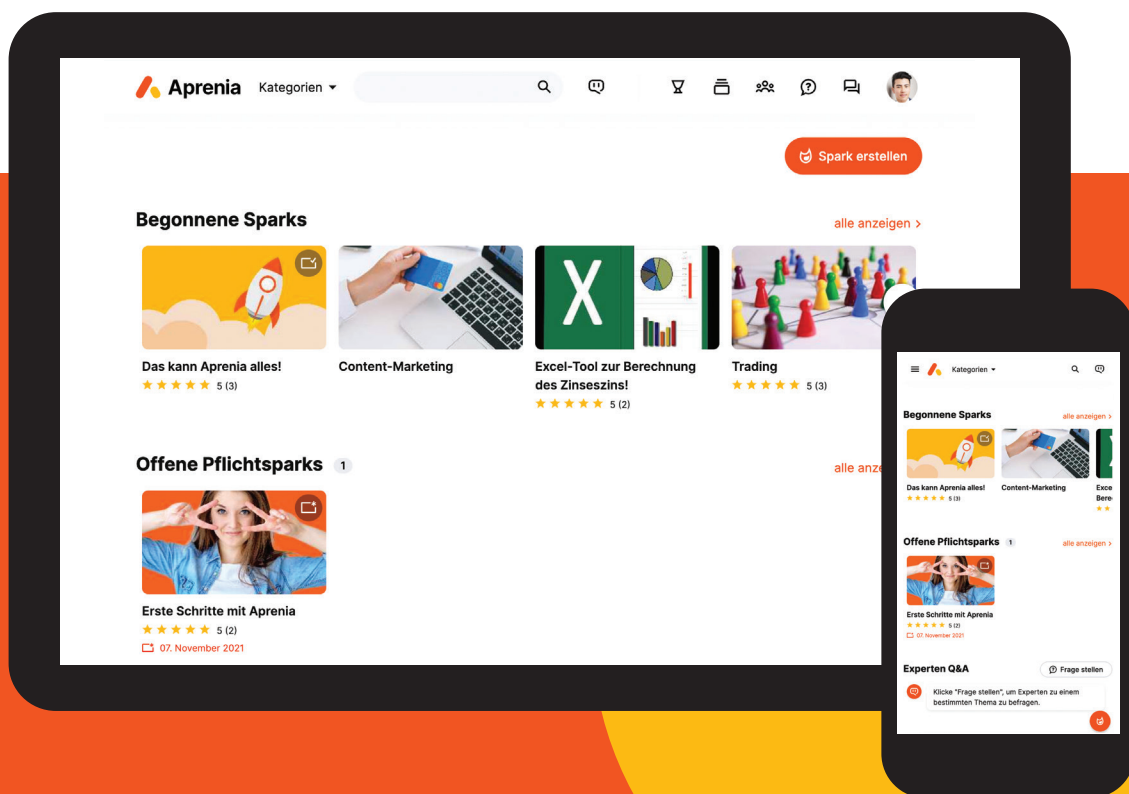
Aprenia Kategorien

Spark erstellen

Begonnene Sparks
alle anzeigen >

Das kann Aprenia alles!
5 (3)

Content-Marketing

Excel-Tool zur Berechnung des Zinseszins!
5 (2)

Trading
5 (3)

Offene Pflichtsparks 1
alle anze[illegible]

Erste Schritte mit Aprenia
5 (2)
07. November 2021

Kategorien

Begonnene Sparks
alle anzeigen >

Das kann Aprenia alles!
5 (3)

Content-Marketing

Exce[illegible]
Bere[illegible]

Offene Pflichtsparks 1
alle anzeigen >

Erste Schritte mit Aprenia
5 (2)
07. November 2021

Experten Q&A
Frage stellen

Klicke "Frage stellen", um Experten zu einem bestimmten Thema zu befragen.